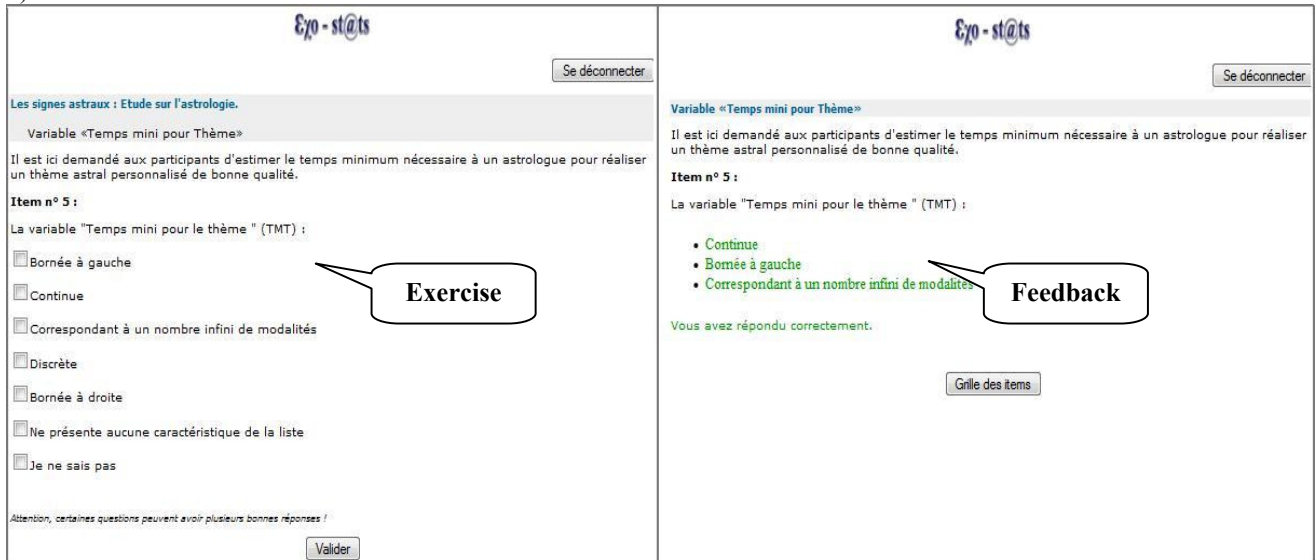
Εχο - st@ts

Se déconnecter

Les signes astraux : Etude sur l'astrologie.

Variable «Temps mini pour Thème»

Il est ici demandé aux participants d'estimer le temps minimum nécessaire à un astrologue pour réaliser un thème astral personnalisé de bonne qualité.

Item n° 5 :

La variable "Temps mini pour le thème " (TMT) :

Bornée à gauche

Continue

Correspondant à un nombre infini de modalités

Discrète

Bornée à droite

Ne présente aucune caractéristique de la liste

Je ne sais pas

Exercise

Attention, certaines questions peuvent avoir plusieurs bonnes réponses !

Valider

Εχο - st@ts

Se déconnecter

Variable «Temps mini pour Thème»

Il est ici demandé aux participants d'estimer le temps minimum nécessaire à un astrologue pour réaliser un thème astral personnalisé de bonne qualité.

Item n° 5 :

La variable "Temps mini pour le thème " (TMT) :

- Continue
- Bornée à gauche
- Correspondant à un nombre infini de modalités

Feedback

Vous avez répondu correctement.

Grille des items